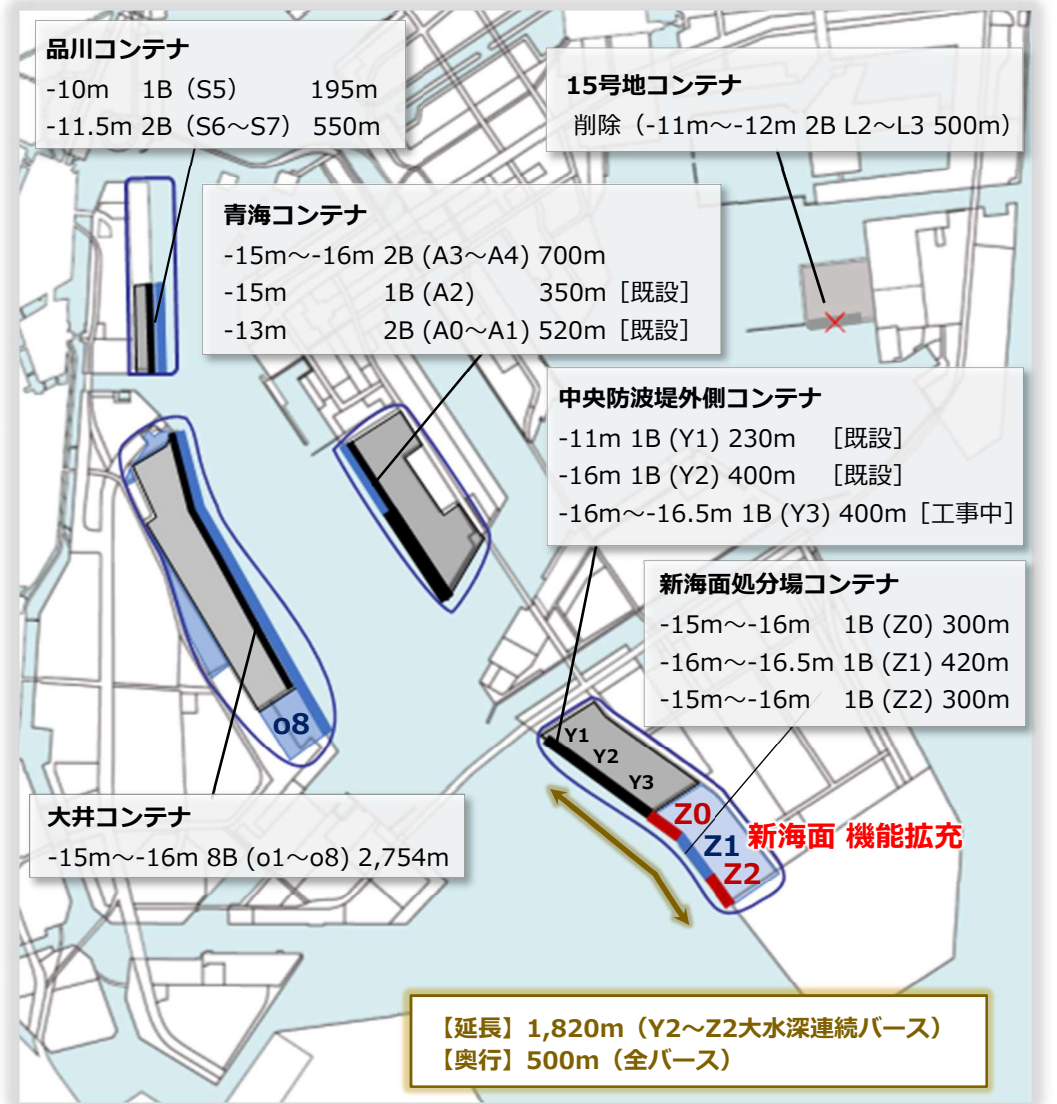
品川コンテナ
-10m 1B（S5） 195m
-11.5m 2B（S6～S7） 550m

15号地コンテナ
削除（-11m～-12m 2B L2～L3 500m）

青海コンテナ
-15m～-16m 2B (A3～A4) 700m
-15m 1B (A2) 350m［既設］
-13m 2B (A0～A1) 520m［既設］

中央防波堤外側コンテナ
-11m 1B (Y1) 230m ［既設］
-16m 1B (Y2) 400m ［既設］
-16m～-16.5m 1B (Y3) 400m［工事中］

新海面処分場コンテナ
-15m～-16m 1B (Z0) 300m
-16m～-16.5m 1B (Z1) 420m
-15m～-16m 1B (Z2) 300m

o8

Y1
Y2
Y3
Z0
Z1
Z2
新海面 機能拡充

大井コンテナ
-15m～-16m 8B (o1～o8) 2,754m

【延長】1,820m（Y2～Z2大水深連続バース）
【奥行】500m（全バース）